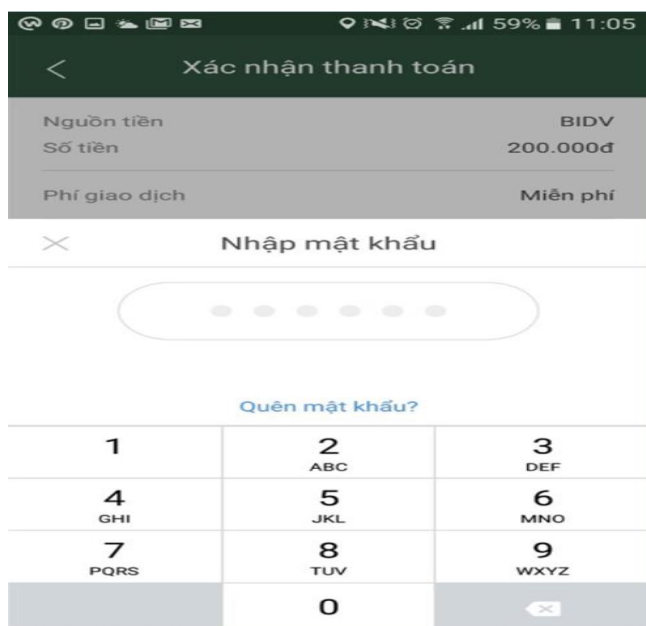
59% 11:05

Xác nhận thanh toán

Nguồn tiền BIDV
Số tiền 200.000đ
Phí giao dịch Miễn phí

Nhập mật khẩu

Quên mật khẩu?

| 1 | 2 ABC | 3 DEF |
|---|---|---|
| 4 GHI | 5 JKL | 6 MNO |
| 7 PQRS | 8 TUV | 9 WXYZ |
| | 0 | |